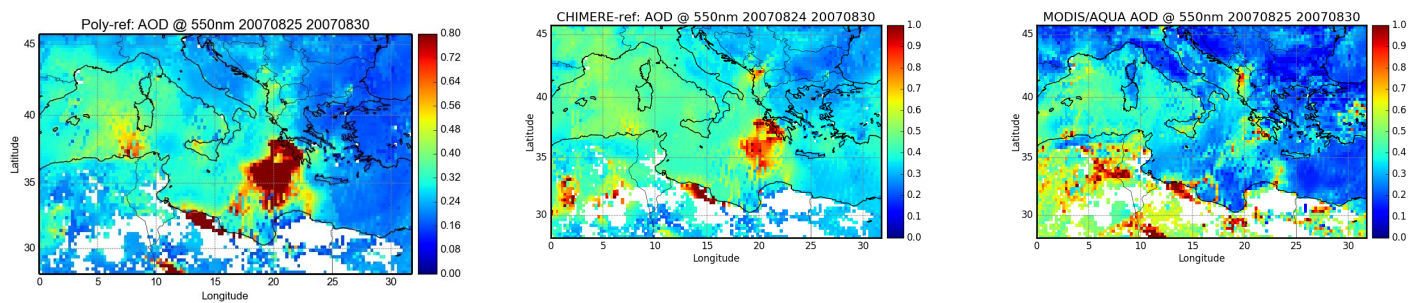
Poly-ref: AOD @ 550nm 20070825 20070830

Latitude

45
40
35
30

0 5 10 15 20 25 30

Longitude

0.80
0.72
0.64
0.56
0.48
0.40
0.32
0.24
0.16
0.08
0.00

CHIMERE-ref: AOD @ 550nm 20070824 20070830

Latitude

45
40
35
30

0 5 10 15 20 25 30

Longitude

1.0
0.9
0.8
0.7
0.6
0.5
0.4
0.3
0.2
0.1
0.0

MODIS/AQUA AOD @ 550nm 20070825 20070830

Latitude

45
40
35
30

0 5 10 15 20 25 30

Longitude

1.0
0.9
0.8
0.7
0.6
0.5
0.4
0.3
0.2
0.1
0.0